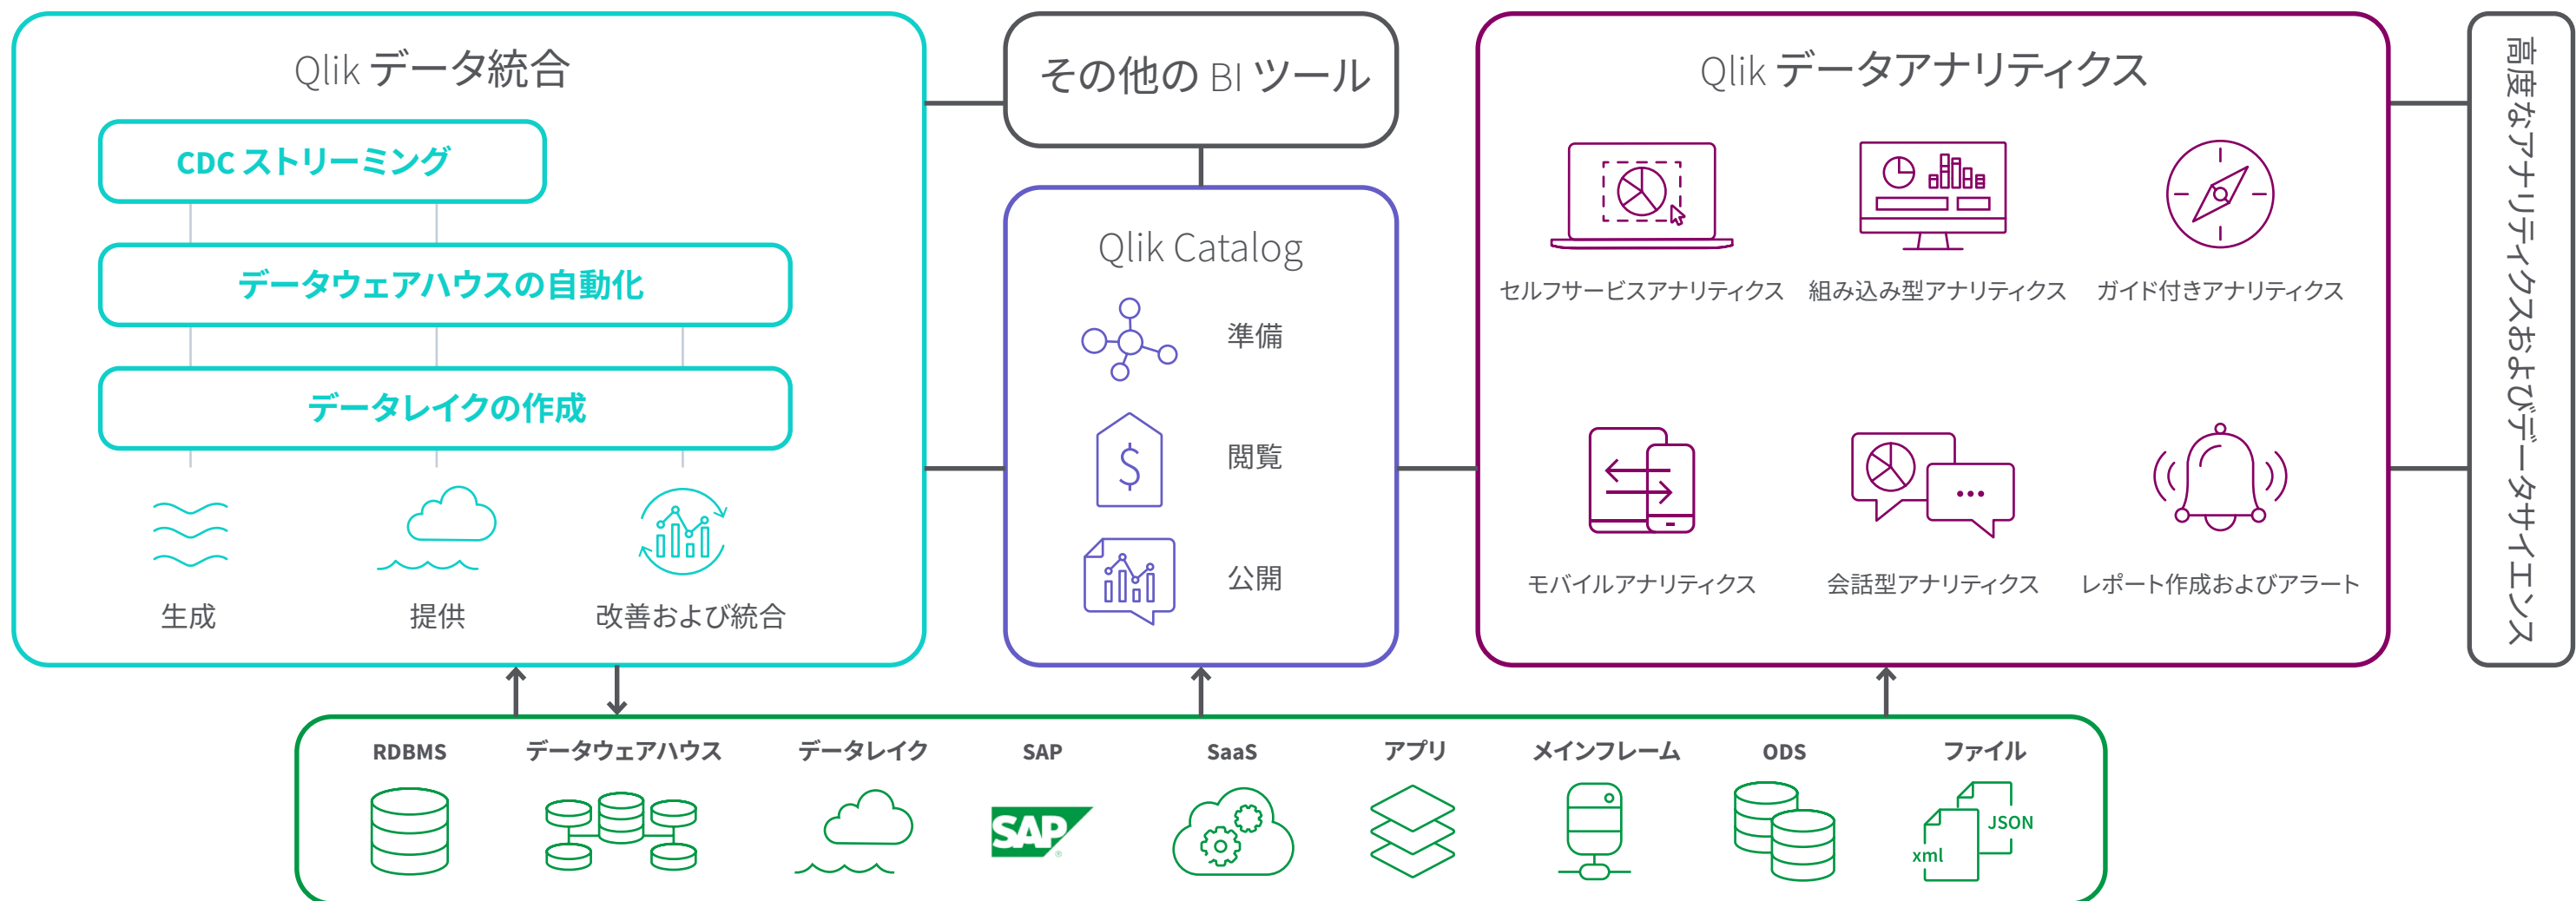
Qlik データ統合

CDC ストリーミング

データウェアハウスの自動化

データレイクの作成

生成

提供

改善および統合

その他の BI ツール

Qlik Catalog

準備

閲覧

公開

Qlik データアナリティクス

セルフサービスアナリティクス

組み込み型アナリティクス

ガイド付きアナリティクス

モバイルアナリティクス

会話型アナリティクス

レポート作成およびアラート

高度なアナリティクスおよびデータサイエンス

RDBMS

データウェアハウス

データレイク

SAP

SAP

SaaS

アプリ

メインフレーム

ODS

ファイル

JSON

xml